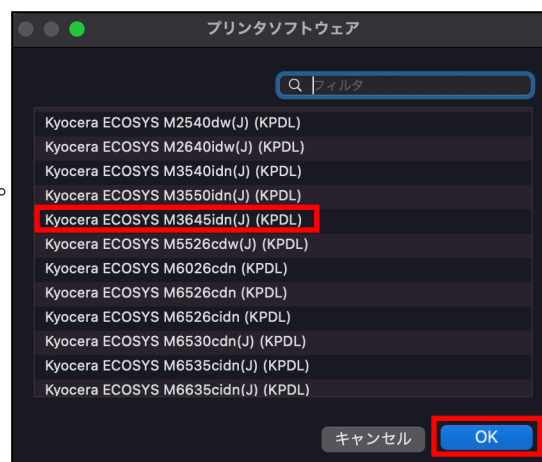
プリンタソフトウェア

フィルタ

Kyocera ECOSYS M2540dw(J) (KPDL)
Kyocera ECOSYS M2640idw(J) (KPDL)
Kyocera ECOSYS M3540idn(J) (KPDL)
Kyocera ECOSYS M3550idn(J) (KPDL)
Kyocera ECOSYS M3645idn(J) (KPDL)
Kyocera ECOSYS M5526cdw(J) (KPDL)
Kyocera ECOSYS M6026cdn (KPDL)
Kyocera ECOSYS M6526cdn (KPDL)
Kyocera ECOSYS M6526cidn (KPDL)
Kyocera ECOSYS M6530cdn(J) (KPDL)
Kyocera ECOSYS M6535cidn(J) (KPDL)
Kyocera ECOSYS M6635cidn(J) (KPDL)

キャンセル
OK